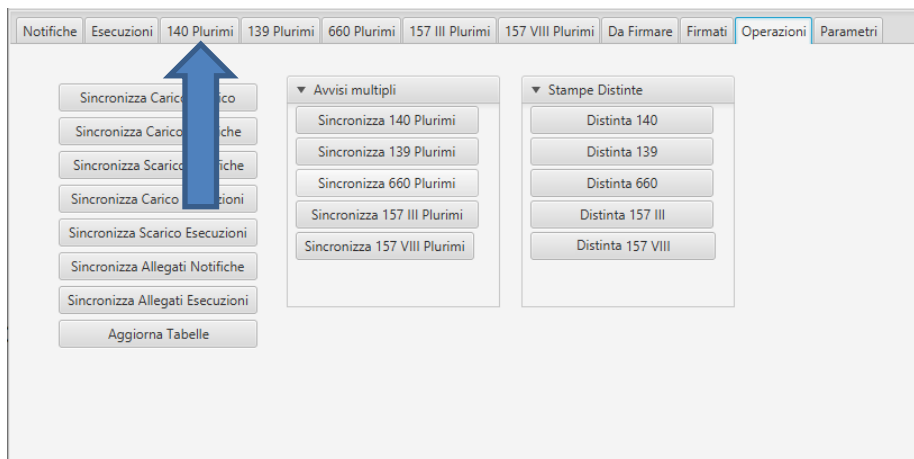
Notifiche | Esecuzioni | 140 Plurimi | 139 Plurimi | 660 Plurimi | 157 III Plurimi | 157 VIII Plurimi | Da Firmare | Firmati | Operazioni | Parametri

Sincronizza Carico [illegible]ico
Sincronizza Carico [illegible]iche
Sincronizza Scarico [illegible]fiche
Sincronizza Carico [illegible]zioni
Sincronizza Scarico Esecuzioni
Sincronizza Allegati Notifiche
Sincronizza Allegati Esecuzioni
Aggiorna Tabelle

▼ Avvisi multipli
Sincronizza 140 Plurimi
Sincronizza 139 Plurimi
Sincronizza 660 Plurimi
Sincronizza 157 III Plurimi
Sincronizza 157 VIII Plurimi

▼ Stampe Distinte
Distinta 140
Distinta 139
Distinta 660
Distinta 157 III
Distinta 157 VIII